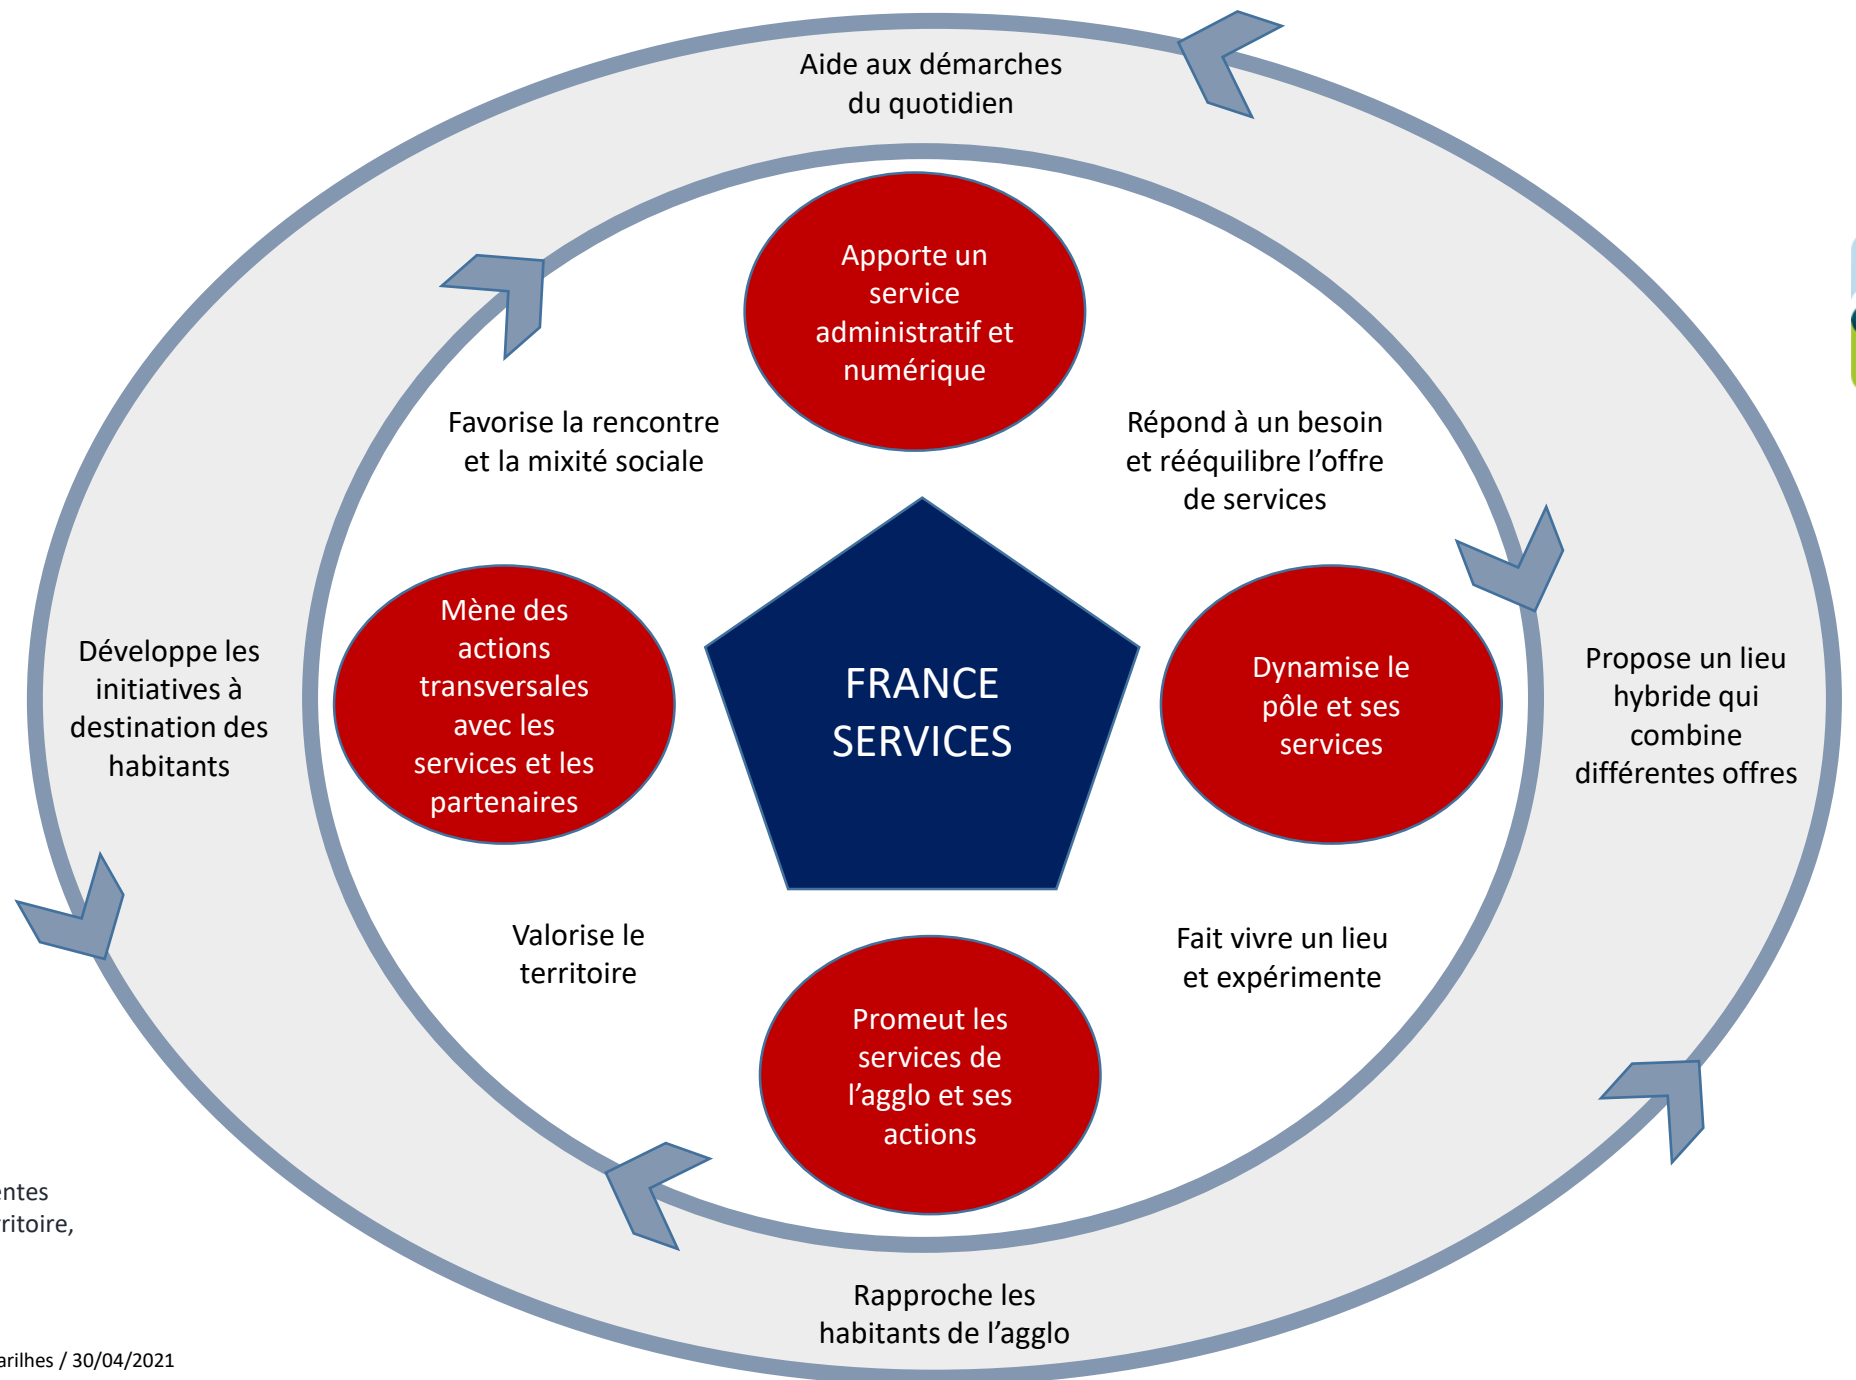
Aide aux démarches du quotidien

Apporte un service administratif et numérique

Favorise la rencontre et la mixité sociale

Répond à un besoin et rééquilibre l'offre de services

Développe les initiatives à destination des habitants

Mène des actions transversales avec les services et les partenaires

FRANCE SERVICES

Dynamise le pôle et ses services

Propose un lieu hybride qui combine différentes offres

Valorise le territoire

Fait vivre un lieu et expérimente

Promeut les services de l'agglo et ses actions

ntes
ritoire,

Rapproche les habitants de l'agglo

arilhes / 30/04/2021